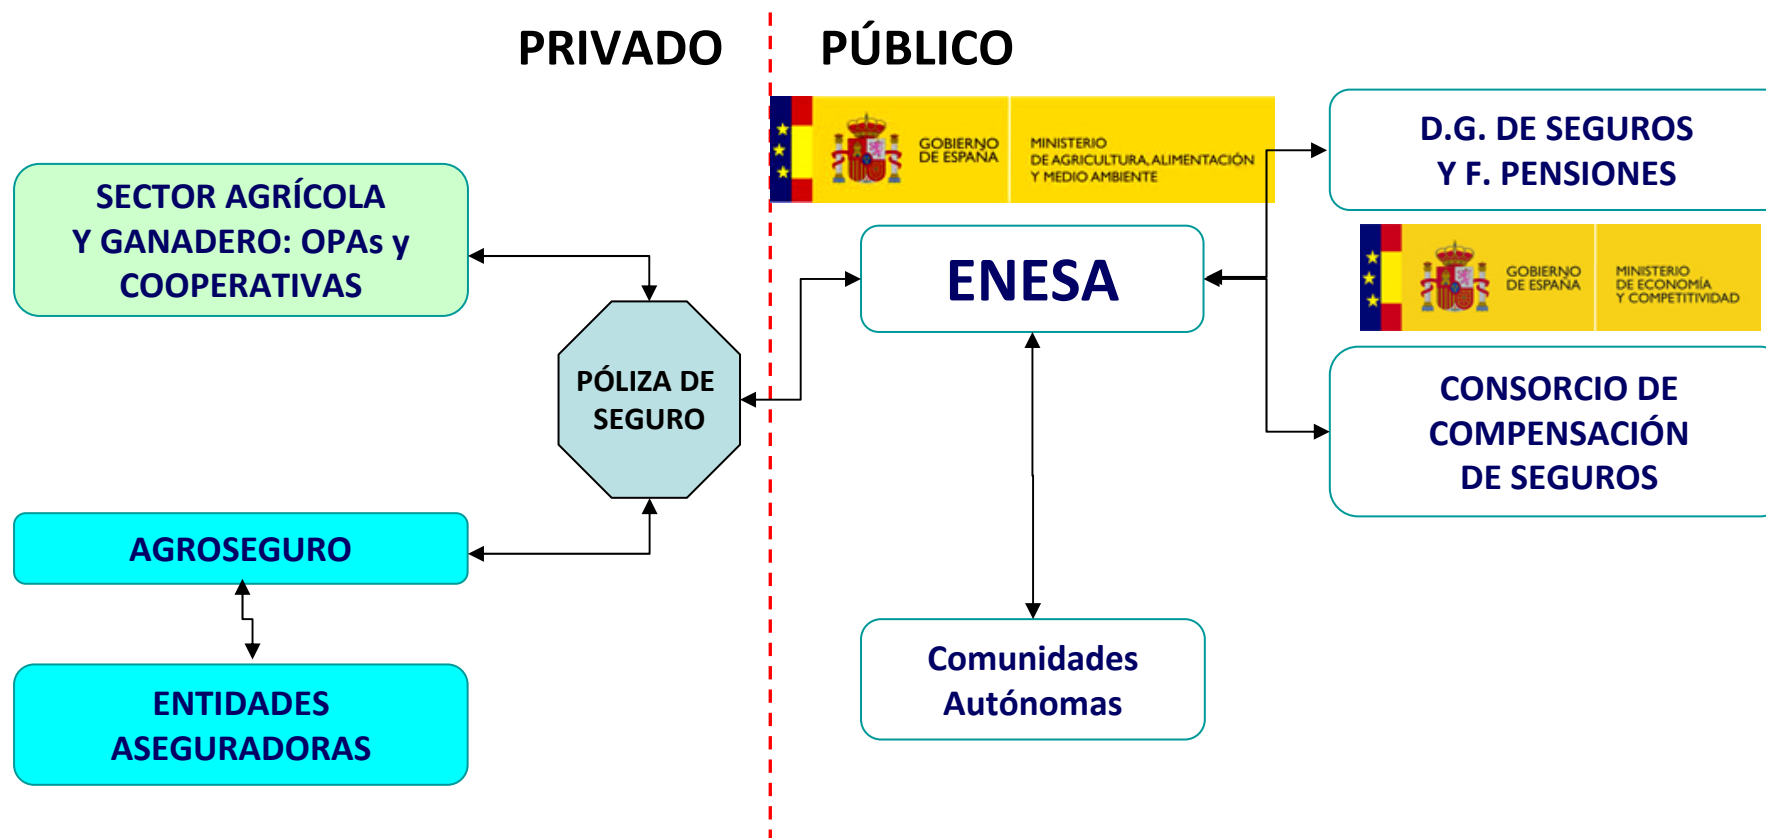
PRIVADO

PÚBLICO

GOBIERNO DE ESPAÑA

MINISTERIO DE AGRICULTURA, ALIMENTACIÓN Y MEDIO AMBIENTE

D.G. DE SEGUROS Y F. PENSIONES

SECTOR AGRÍCOLA Y GANADERO: OPAs y COOPERATIVAS

ENESA

GOBIERNO DE ESPAÑA

MINISTERIO DE ECONOMÍA Y COMPETITIVIDAD

PÓLIZA DE SEGURO

CONSORCIO DE COMPENSACIÓN DE SEGUROS

AGROSEGURO

Comunidades Autónomas

ENTIDADES ASEGURADORAS